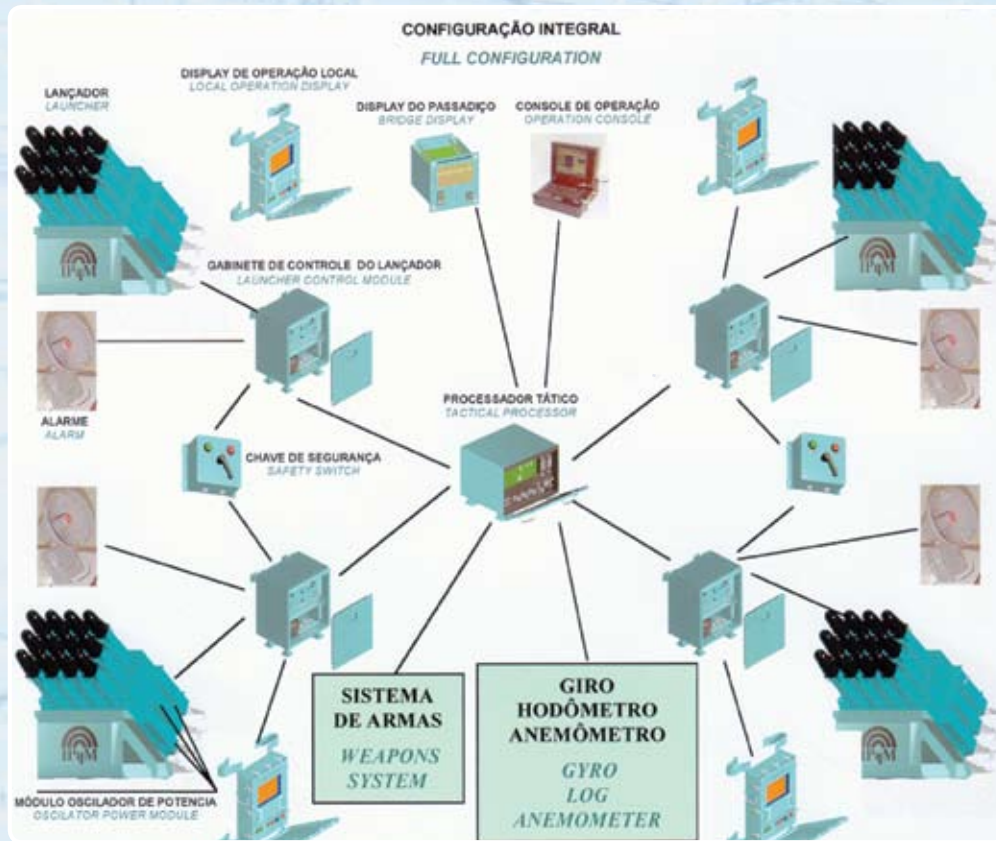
CONFIGURAÇÃO INTEGRAL
FULL CONFIGURATION

LANÇADOR
LAUNCHER

DISPLAY DE OPERAÇÃO LOCAL
LOCAL OPERATION DISPLAY

DISPLAY DO PASSADIÇO
BRIDGE DISPLAY

CONSOLE DE OPERAÇÃO
OPERATION CONSOLE

IPqM

GABINETE DE CONTROLE DO LANÇADOR
LAUNCHER CONTROL MODULE

IPqM

PROCESSADOR TÁTICO
TACTICAL PROCESSOR

ALARME
ALARM

CHAVE DE SEGURANÇA
SAFETY SWITCH

IPqM

IPqM

SISTEMA DE ARMAS
WEAPONS SYSTEM

GIRO HODÔMETRO ANEMÔMETRO
GYRO LOG ANEMOMETER

MÓDULO OSCILADOR DE POTENCIA
OSCILATOR POWER MODULE